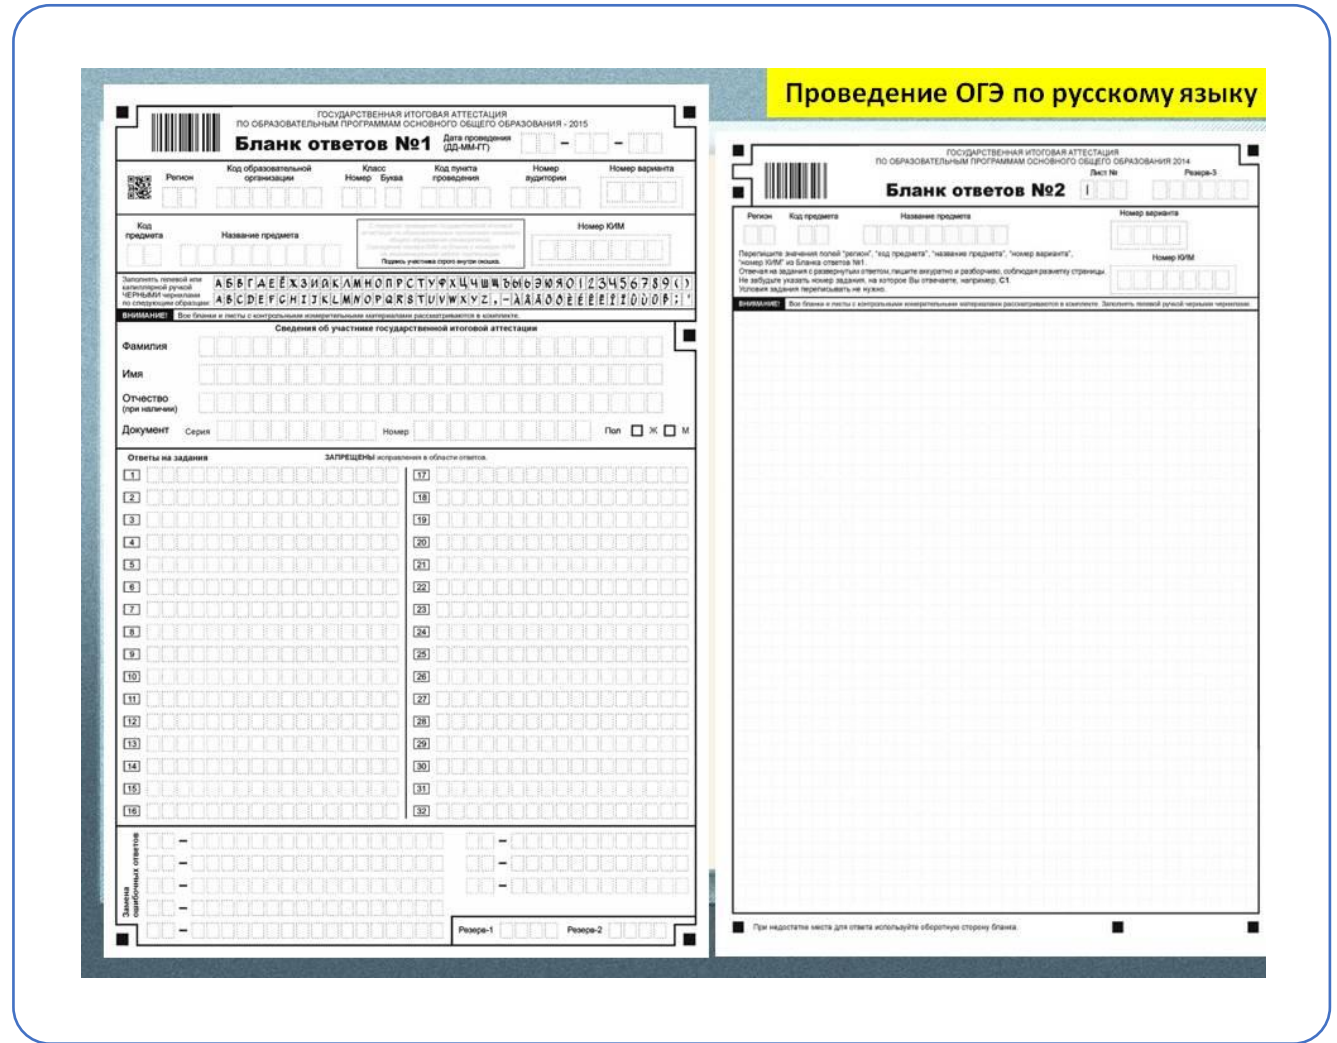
Проведение ОГЭ по русскому языку

ГОСУДАРСТВЕННАЯ ИТОГОВАЯ АТТЕСТАЦИЯ
ПО ОБРАЗОВАТЕЛЬНЫМ ПРОГРАММАМ ОСНОВНОГО ОБЩЕГО ОБРАЗОВАНИЯ - 2015

Бланк ответов №1

Дата проведения (ДД-ММ-ГГ)

Регион
Код образовательной организации
Класс Номер Буква
Код пункта проведения
Номер аудитории
Номер варианта

Код предмета
Название предмета
Подпись участника строго внутри окошка
Номер КИМ

Заполнять гелевой или капиллярной ручкой ЧЁРНЫМИ чернилами по следующим образцам:
А Б В Г Д Е Ё Ж З И Й К Л М Н О П Р С Т У Ф Х Ц Ч Ш Щ Ъ Ы Ь Э Ю Я 0 1 2 3 4 5 6 7 8 9 ( )
A B C D E F G H I J K L M N O P Q R S T U V W X Y Z , - Ä Å Ö Ë É È Ï Î Û Ü Ý ; '

ВНИМАНИЕ! Все бланки и листы с контрольными измерительными материалами рассматриваются в комплекте.

Сведения об участнике государственной итоговой аттестации
Фамилия
Имя
Отчество (при наличии)
Документ Серия Номер Пол Ж М

Ответы на задания
ЗАПРЕЩЕНЫ исправления в области ответов.

1
2
3
4
5
6
7
8
9
10
11
12
13
14
15
16
17
18
19
20
21
22
23
24
25
26
27
28
29
30
31
32

Замена ошибочных ответов
Резерв-1
Резерв-2

ГОСУДАРСТВЕННАЯ ИТОГОВАЯ АТТЕСТАЦИЯ
ПО ОБРАЗОВАТЕЛЬНЫМ ПРОГРАММАМ ОСНОВНОГО ОБЩЕГО ОБРАЗОВАНИЯ 2014

Бланк ответов №2
Лист №
Резерв-3

Регион
Код предмета
Название предмета
Номер варианта
Номер КИМ

Перепишите значения полей "регион", "код предмета", "название предмета", "номер варианта", "номер КИМ" из Бланка ответов №1.
Отвечая на задания с развернутым ответом, пишите аккуратно и разборчиво, соблюдая разметку страницы.
Не забудьте указать номер задания, на которое Вы отвечаете, например, С1.
Условия задания переписывать не нужно.

ВНИМАНИЕ! Все бланки и листы с контрольными измерительными материалами рассматриваются в комплекте. Заполнять гелевой ручкой черными чернилами.

При недостатке места для ответа используйте оборотную сторону бланка.